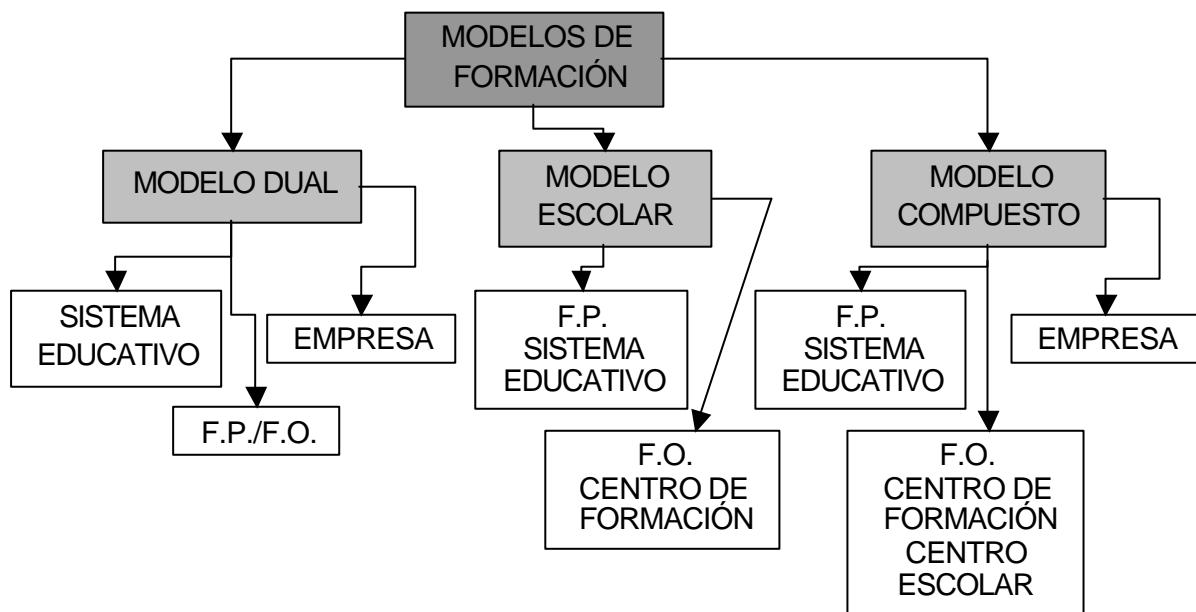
MODELOS DE FORMACIÓN

MODELO DUAL

MODELO ESCOLAR

MODELO COMPUESTO

SISTEMA EDUCATIVO

EMPRESA

F.P./F.O.

F.P. SISTEMA EDUCATIVO

F.O. CENTRO DE FORMACIÓN

F.P. SISTEMA EDUCATIVO

EMPRESA

F.O. CENTRO DE FORMACIÓN CENTRO ESCOLAR